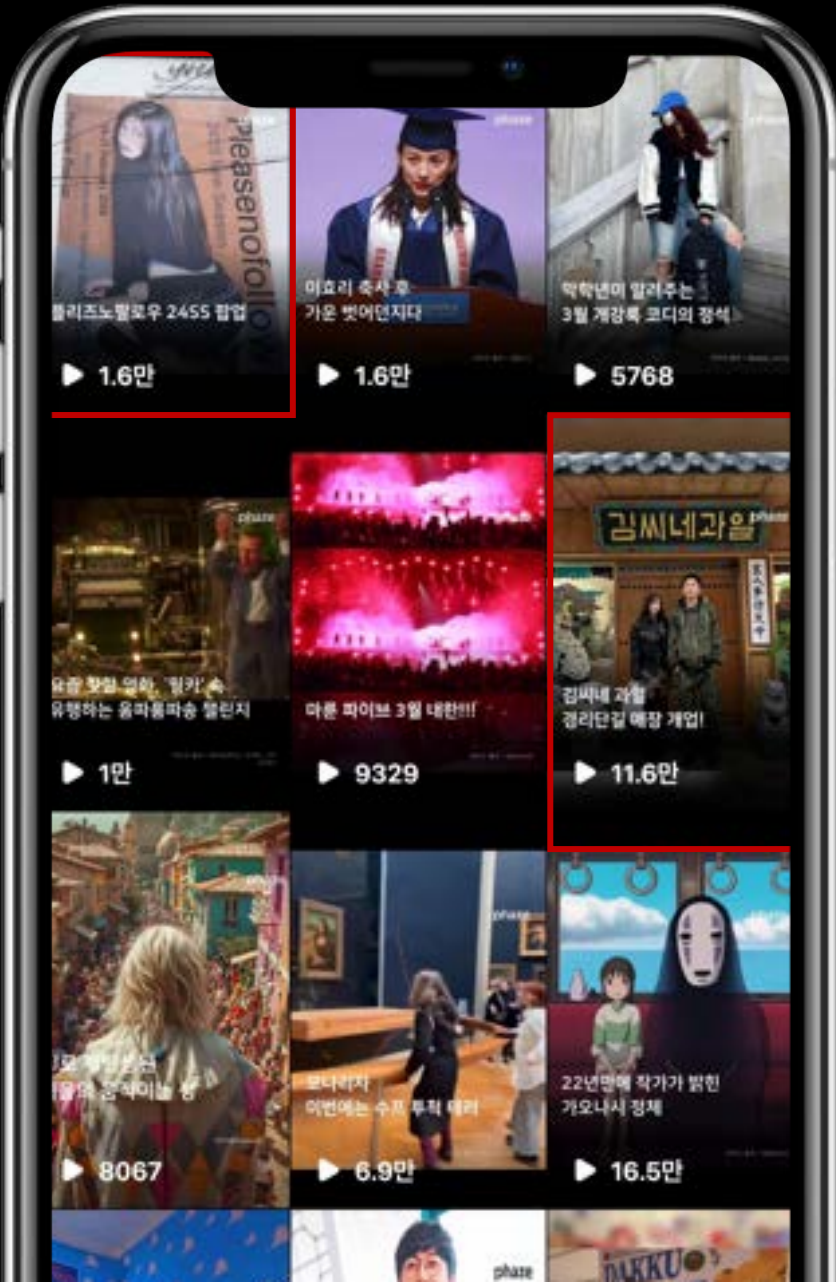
Pleasenofollow

플리즈노팔로우 2455 팝업

1.6만

이효리 축사 후 가운 벗어던지다

1.6만

막학년이 알려주는 3월 개강룩 코디의 정석

5768

요즘 핫한 영화 '팀카'속 유행하는 움파룸파송 챌린지

1만

마룬 파이브 3월 내한!!!

9329

김씨네과일

김씨네 과일 경리단길 매장 개업!

11.6만

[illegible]

8067

모나리자 이번에는 수프 투척 테러

6.9만

22년만에 작가가 밝힌 가오나시 정체

16.5만

phase

DAKKU